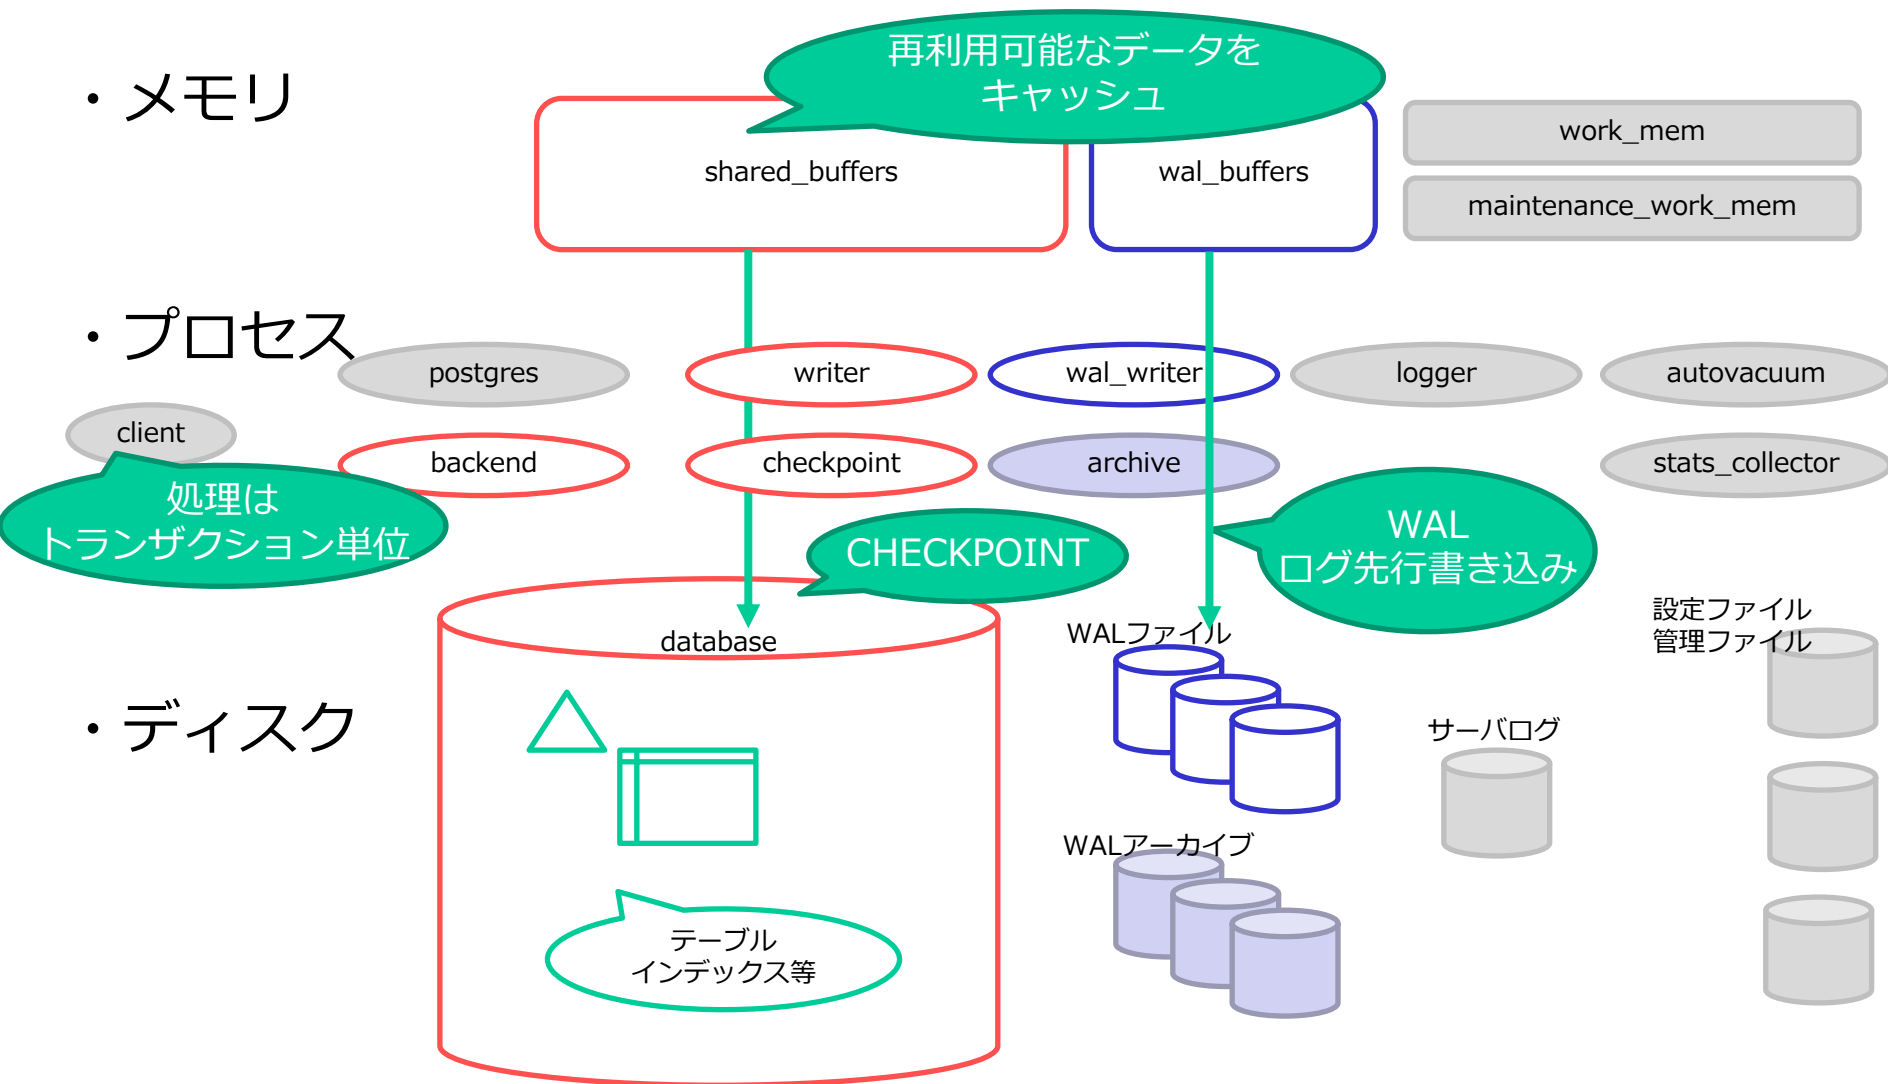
・メモリ

再利用可能なデータを
キャッシュ

shared_buffers

wal_buffers

work_mem

maintenance_work_mem

・プロセス

postgres

writer

wal_writer

logger

autovacuum

client

backend

checkpoint

archive

stats_collector

処理は
トランザクション単位

CHECKPOINT

WAL
ログ先行書き込み

database

WALファイル

設定ファイル
管理ファイル

・ディスク

サーバログ

WALアーカイブ

テーブル
インデックス等